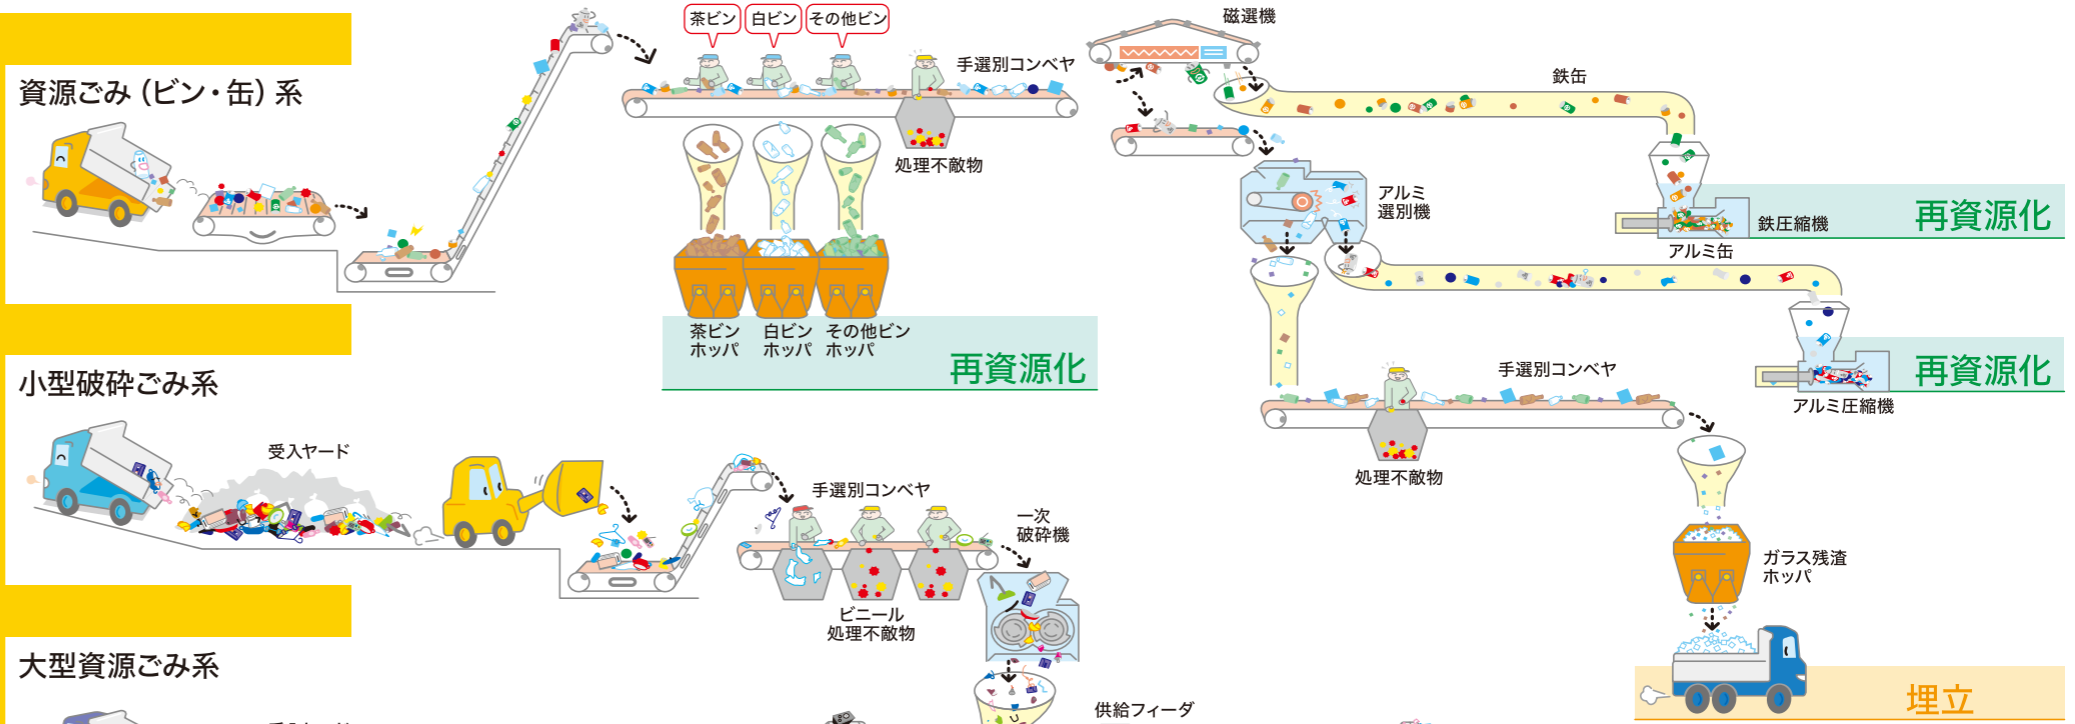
資源ごみ（ビン・缶）系

茶ビン
白ビン
その他ビン

手選別コンベヤ

処理不敵物

茶ビン ホッパ
白ビン ホッパ
その他ビン ホッパ

再資源化

磁選機

鉄缶

アルミ 選別機

鉄圧縮機

再資源化

アルミ缶

再資源化

アルミ圧縮機

手選別コンベヤ

処理不敵物

ガラス残渣 ホッパ

埋立

小型破砕ごみ系

受入ヤード

手選別コンベヤ

一次 破砕機

ビニール 処理不敵物

供給フィーダ

大型資源ごみ系